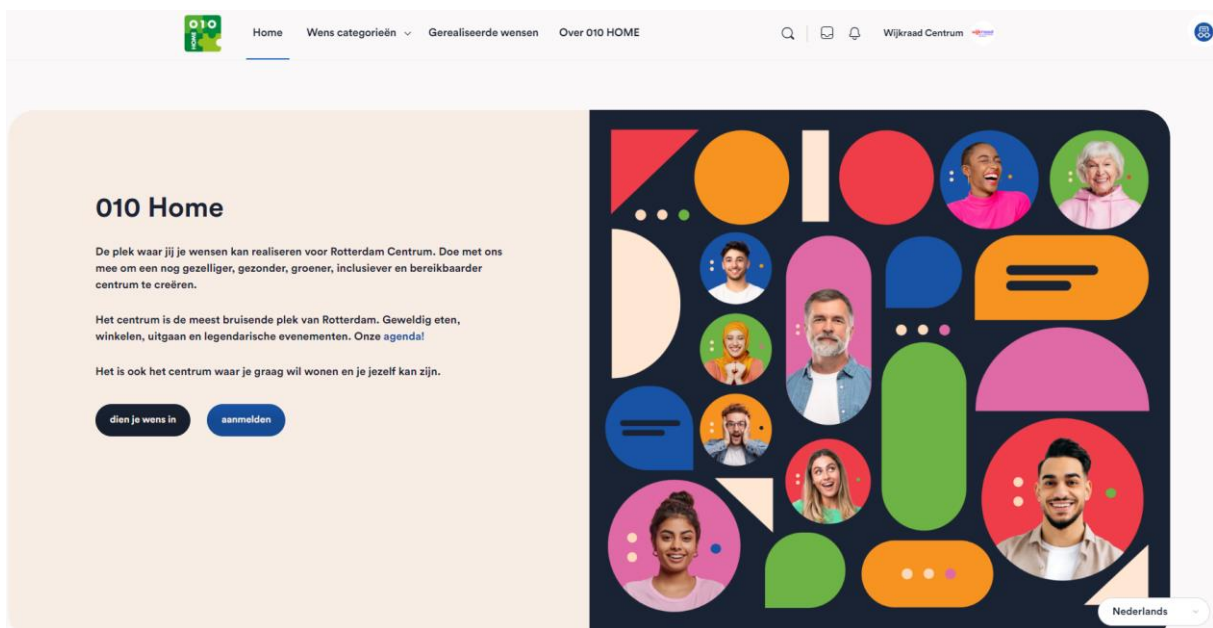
010 HOME

Home Wens categorieën Gerealiseerde wensen Over 010 HOME

Wijkraad Centrum

010 Home

De plek waar jij je wensen kan realiseren voor Rotterdam Centrum. Doe met ons mee om een nog gezelliger, gezonder, groener, inclusiever en bereikbaarder centrum te creëren.

Het centrum is de meest bruisende plek van Rotterdam. Geweldig eten, winkelen, uitgaan en legendarische evenementen. Onze agenda!

Het is ook het centrum waar je graag wil wonen en je jezelf kan zijn.

dien je wens in

aanmelden

Nederlands